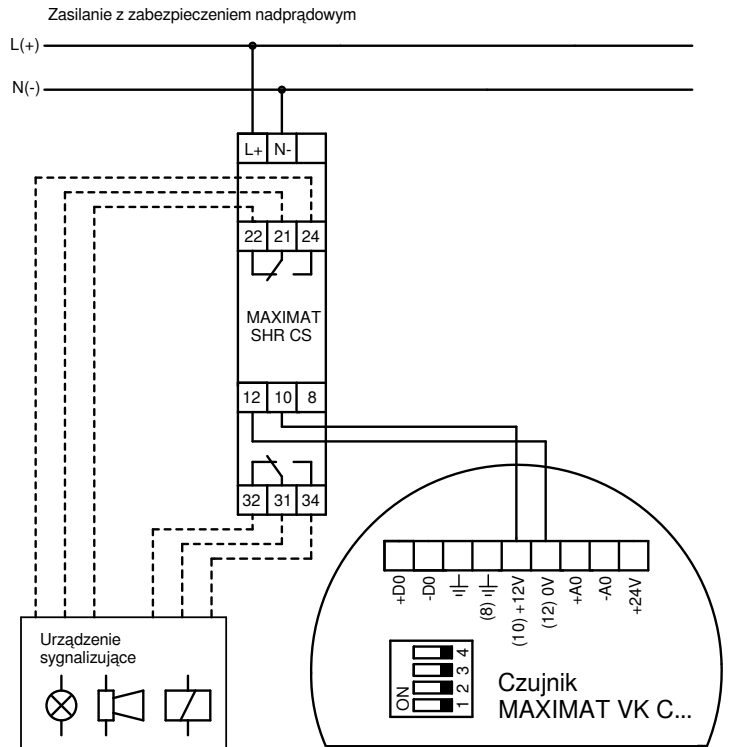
Zasilanie z zabezpieczeniem nadprądowym

L(+)

N(-)

L+ N-

22 21 24

MAXIMAT SHR CS

12 10 8

32 31 34

+D0 -D0 $\underline{\underline{\perp}}$ (8) $\underline{\underline{\perp}}$ (10) +12V (12) 0V +A0 -A0 +24V

ON 1 2 3 4

Czujnik MAXIMAT VK C...

Urządzenie sygnalizujące